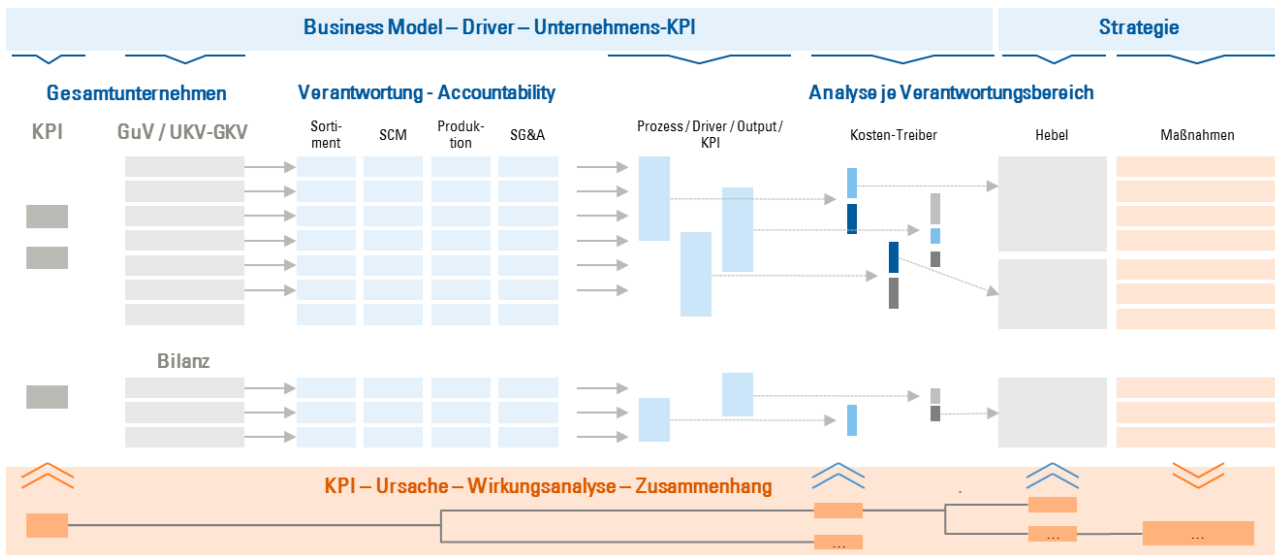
Business Model – Driver – Unternehmens-KPI

Strategie

Gesamtunternehmen

Verantwortung - Accountability

Analyse je Verantwortungsbereich

KPI

GuV / UKV-GKV

Sortiment

SCM

Produktion

SG&A

Prozess / Driver / Output / KPI

Kosten-Treiber

Hebel

Maßnahmen

Bilanz

KPI – Ursache – Wirkungsanalyse – Zusammenhang

...

...

...